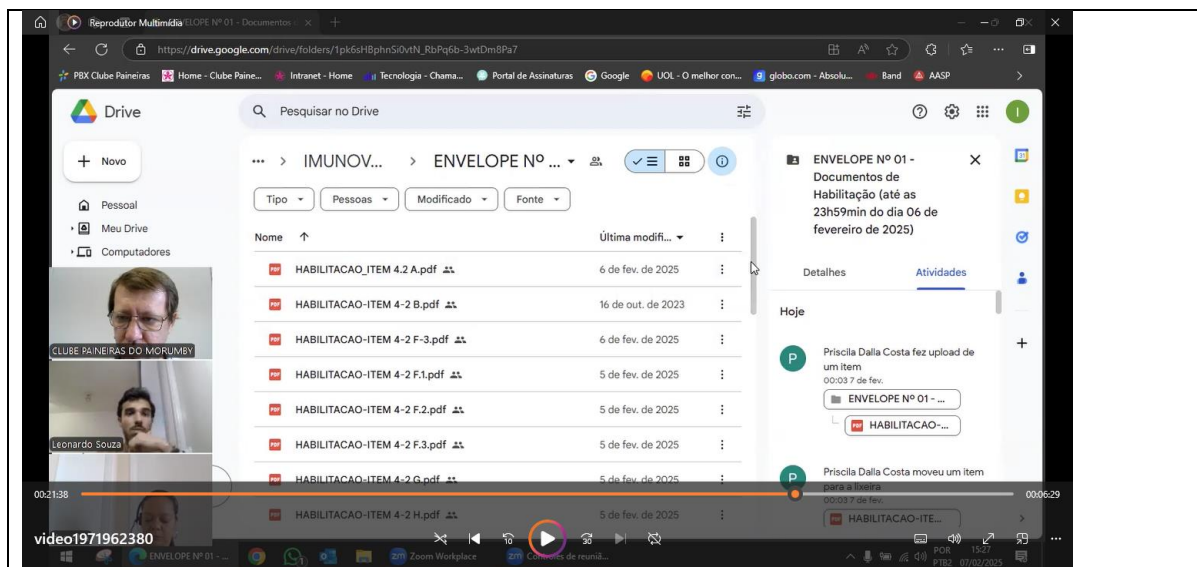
Reprodutor Multimídia ENVELOPE Nº 01 - Documentos

https://drive.google.com/drive/folders/1pk6sH8phnSi0vtN_RbPq6b-3wtDm8Pa7

PBX Clube Paineiras | Home - Clube Paine... | Intranet - Home | Tecnologia - Chama... | Portal de Assinaturas | Google | UOL - O melhor con... | globo.com - Absolu... | Band | AASP

Drive

Pesquisar no Drive

+ Novo

Pessoal

Meu Drive

Computadores

... > IMUNOV... > ENVELOPE Nº ...

Tipo | Pessoas | Modificado | Fonte

| Nome ↑ | Última modifi... |
|---|---|
| HABILITACAO_ITEM 4.2 A.pdf | 6 de fev. de 2025 |
| HABILITACAO-ITEM 4-2 B.pdf | 16 de out. de 2023 |
| HABILITACAO-ITEM 4-2 F-3.pdf | 6 de fev. de 2025 |
| HABILITACAO-ITEM 4-2 F.1.pdf | 5 de fev. de 2025 |
| HABILITACAO-ITEM 4-2 F.2.pdf | 5 de fev. de 2025 |
| HABILITACAO-ITEM 4-2 F.3.pdf | 5 de fev. de 2025 |
| HABILITACAO-ITEM 4-2 G.pdf | 5 de fev. de 2025 |
| HABILITACAO-ITEM 4-2 H.pdf | 5 de fev. de 2025 |

ENVELOPE Nº 01 - Documentos de Habilitação (até as 23h59min do dia 06 de fevereiro de 2025)

Detalhes | Atividades

Hoje

Priscila Dalla Costa fez upload de um item
00:03 7 de fev.
ENVELOPE Nº 01 - ...
HABILITACAO-...

Priscila Dalla Costa moveu um item para a lixeira
00:03 7 de fev.
HABILITACAO-ITE...

CLUBE PAINEIRAS DO MORUMBY

Leonardo Souza

00:21:38

00:06:29

video1971962380

ENVELOPE Nº 01 -...

Zoom Workplace

Controles de reuniã...

POR PTB2 15:27 07/02/2025